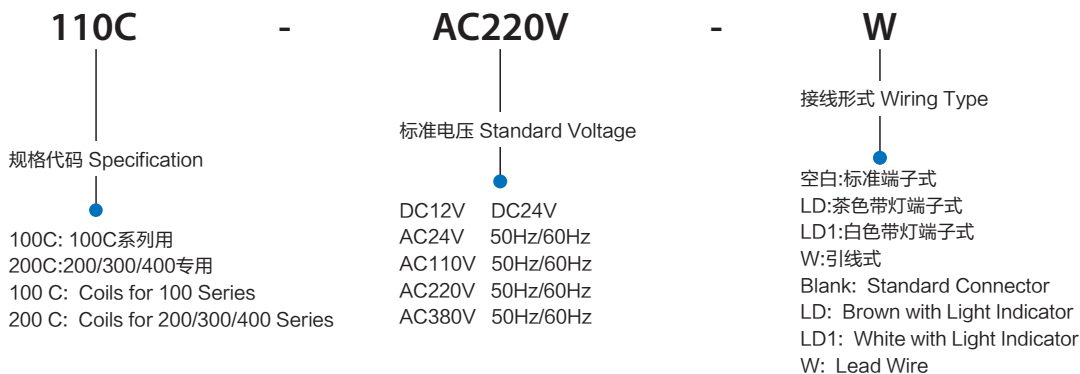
110C - AC220V - W

规格代码 Specification

100C: 100C系列用
200C:200/300/400专用
100 C: Coils for 100 Series
200 C: Coils for 200/300/400 Series

标准电压 Standard Voltage

DC12V DC24V
AC24V 50Hz/60Hz
AC110V 50Hz/60Hz
AC220V 50Hz/60Hz
AC380V 50Hz/60Hz

接线形式 Wiring Type

空白:标准端子式
LD:茶色带灯端子式
LD1:白色带灯端子式
W:引线式
Blank: Standard Connector
LD: Brown with Light Indicator
LD1: White with Light Indicator
W: Lead Wire